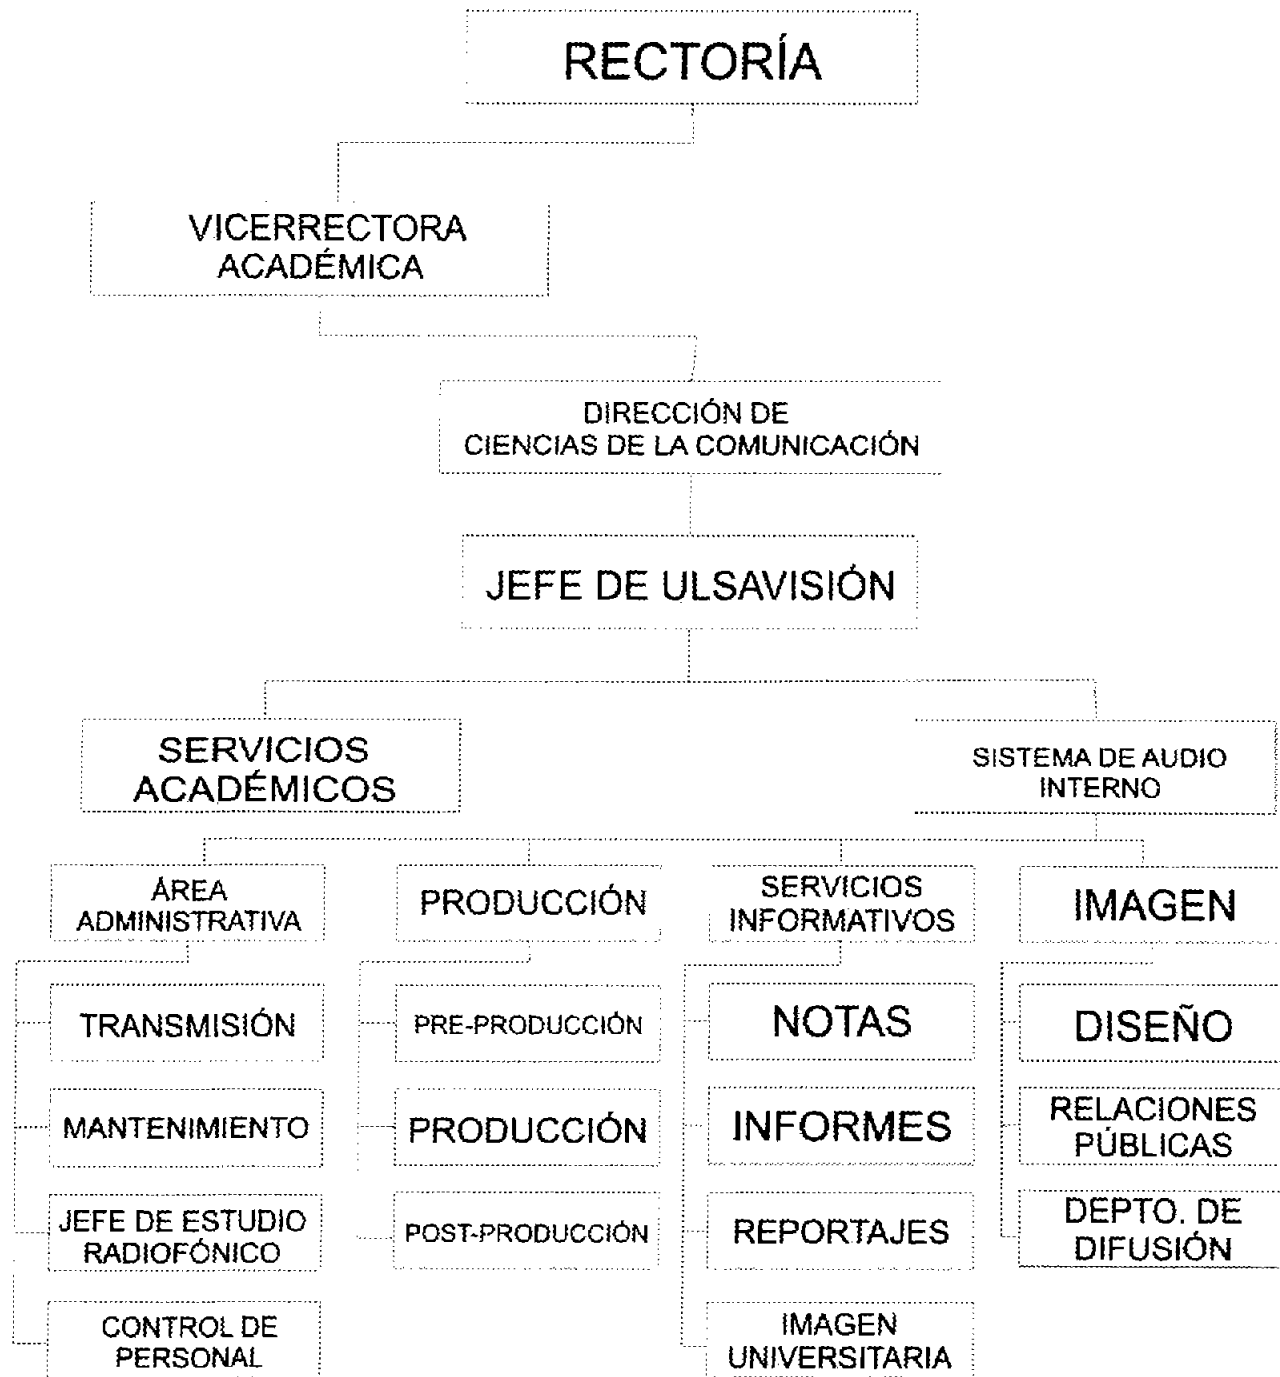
RECTORÍA

VICERRECTORA ACADÉMICA

DIRECCIÓN DE CIENCIAS DE LA COMUNICACIÓN

JEFE DE ULSAVISIÓN

SERVICIOS ACADÉMICOS

SISTEMA DE AUDIO INTERNO

ÁREA ADMINISTRATIVA

TRANSMISIÓN

MANTENIMIENTO

JEFE DE ESTUDIO RADIOFÓNICO

CONTROL DE PERSONAL

PRODUCCIÓN

PRE-PRODUCCIÓN

PRODUCCIÓN

POST-PRODUCCIÓN

SERVICIOS INFORMATIVOS

NOTAS

INFORMES

REPORTAJES

IMAGEN UNIVERSITARIA

IMAGEN

DISEÑO

RELACIONES PÚBLICAS

DEPTO. DE DIFUSIÓN